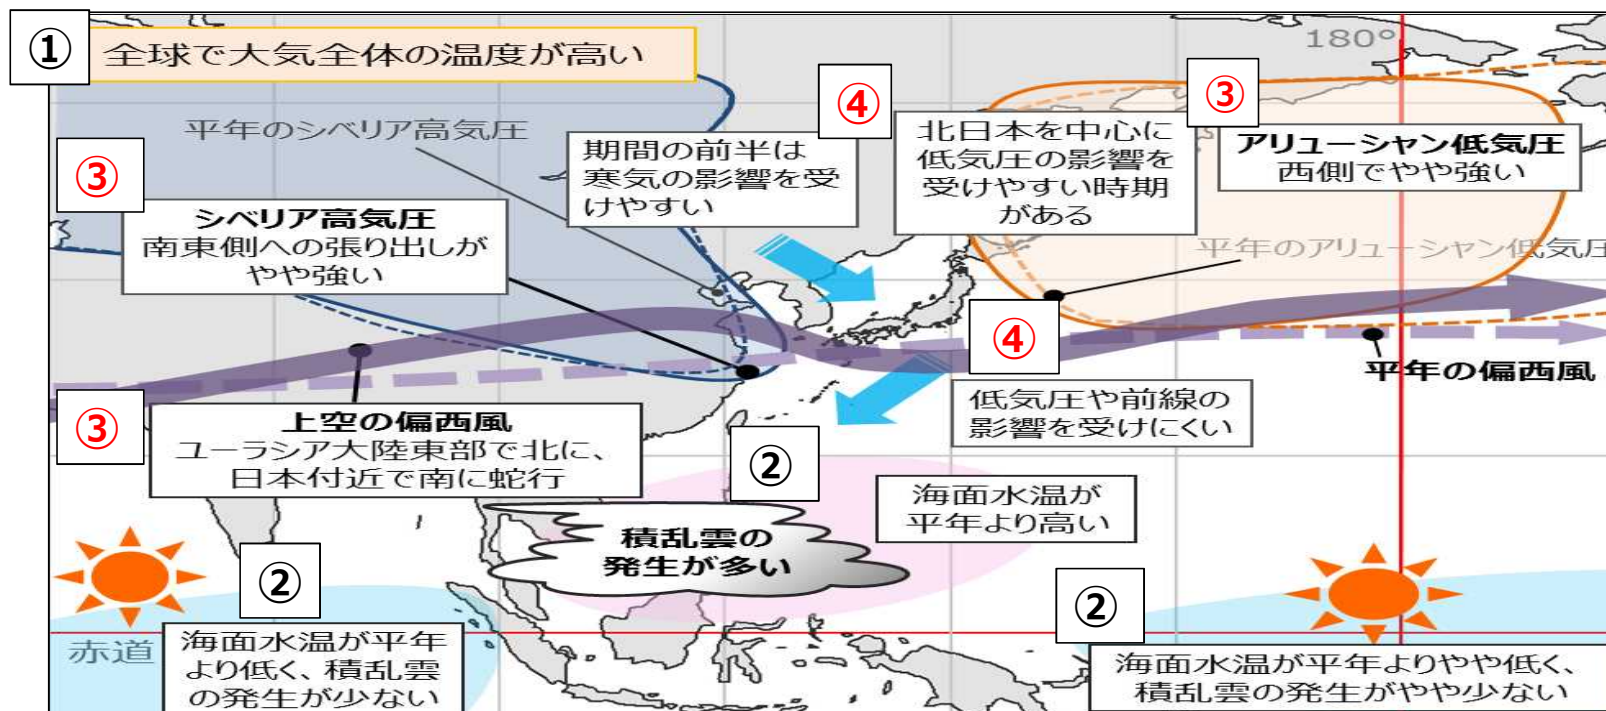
①
全球で大気全体の温度が高い

180°

平年のシベリア高気圧

④
期間の前半は寒気の影響を受けやすい

④
北日本を中心に低気圧の影響を受けやすい時期がある

③
アリューシャン低気圧
西側でやや強い

③
シベリア高気圧
南東側への張り出しがやや強い

平年のアリューシャン低気圧

④

平年の偏西風

③
上空の偏西風
ユーラシア大陸東部で北に、日本付近で南に蛇行

低気圧や前線の影響を受けにくい

②

海面水温が平年より高い

積乱雲の発生が多い

②

②

赤道

海面水温が平年より低く、積乱雲の発生が少ない

海面水温が平年よりやや低く、積乱雲の発生がやや少ない